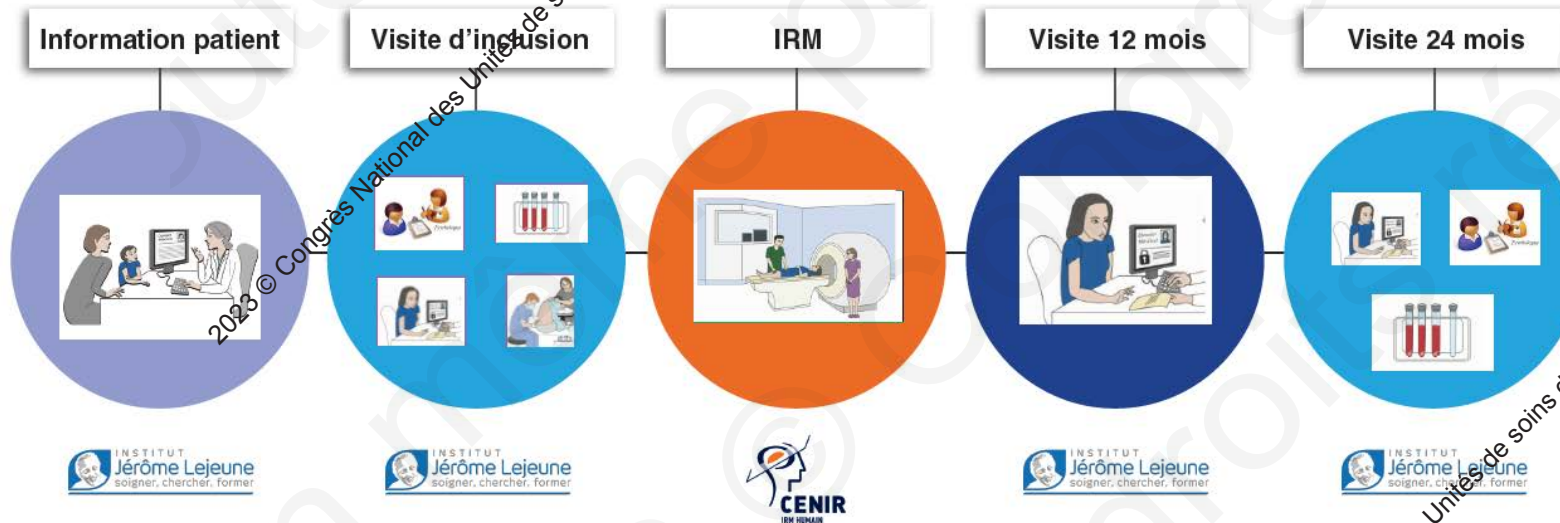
Information patient

Visite d'inclusion

IRM

Visite 12 mois

Visite 24 mois

INSTITUT Jérôme Lejeune soigner, chercher, former

INSTITUT Jérôme Lejeune soigner, chercher, former

CENIR IRM HUMAIN

INSTITUT Jérôme Lejeune soigner, chercher, former

INSTITUT Jérôme Lejeune soigner, chercher, former

2023 © Congrès National des Unités de s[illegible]

Unités de soins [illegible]